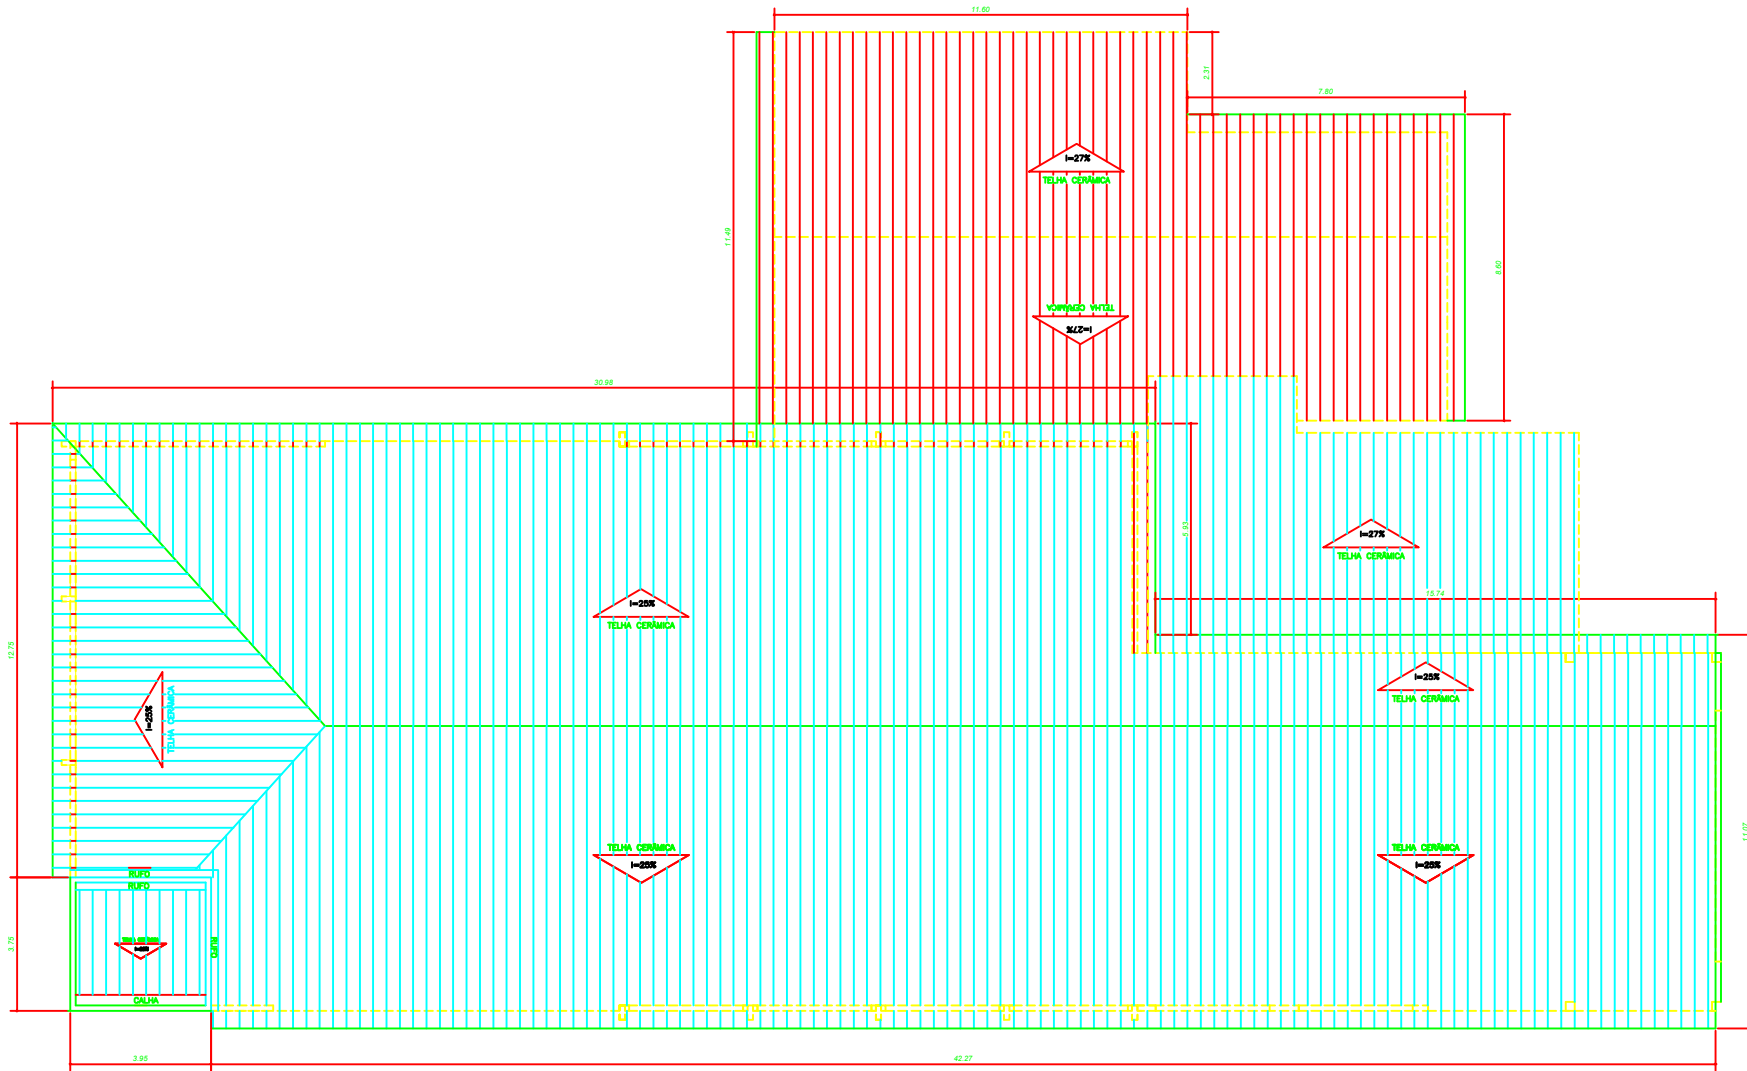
11.60

2.31

7.80

i=27%
TELHA CERÂMICA

11.49

8.80

TELHA CERÂMICA
i=27%

30.98

12.75

i=27%
TELHA CERÂMICA

5.93

i=25%
TELHA CERÂMICA

15.74

i=25%
TELHA CERÂMICA

i=25%
TELHA CERÂMICA

TELHA CERÂMICA
i=25%

TELHA CERÂMICA
i=25%

11.07

RUFO
RUFO

3.75

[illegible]
i=25%

RUFO

CALHA

3.95

42.27